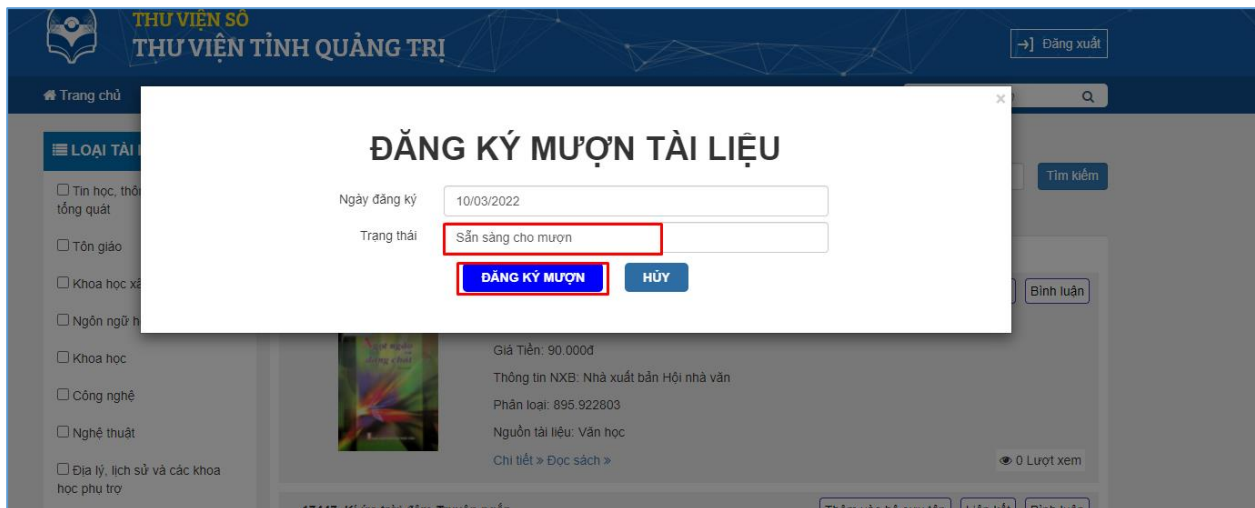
THƯ VIỆN SỐ
THƯ VIỆN TỈNH QUẢNG TRỊ

Đăng xuất

Trang chủ

LOẠI TÀI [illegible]

Tin học, thô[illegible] tổng quát

Tôn giáo

Khoa học x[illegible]

Ngôn ngữ h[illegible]

Khoa học

Công nghệ

Nghệ thuật

Địa lý, lịch sử và các khoa học phụ trợ

Tìm kiếm

Bình luận

ĐĂNG KÝ MƯỢN TÀI LIỆU

Ngày đăng ký 10/03/2022

Trạng thái Sẵn sàng cho mượn

ĐĂNG KÝ MƯỢN

HỦY

×

Giá Tiền: 90.000đ

Thông tin NXB: Nhà xuất bản Hội nhà văn

Phân loại: 895.922803

Nguồn tài liệu: Văn học

Chi tiết » Đọc sách »

0 Lượt xem